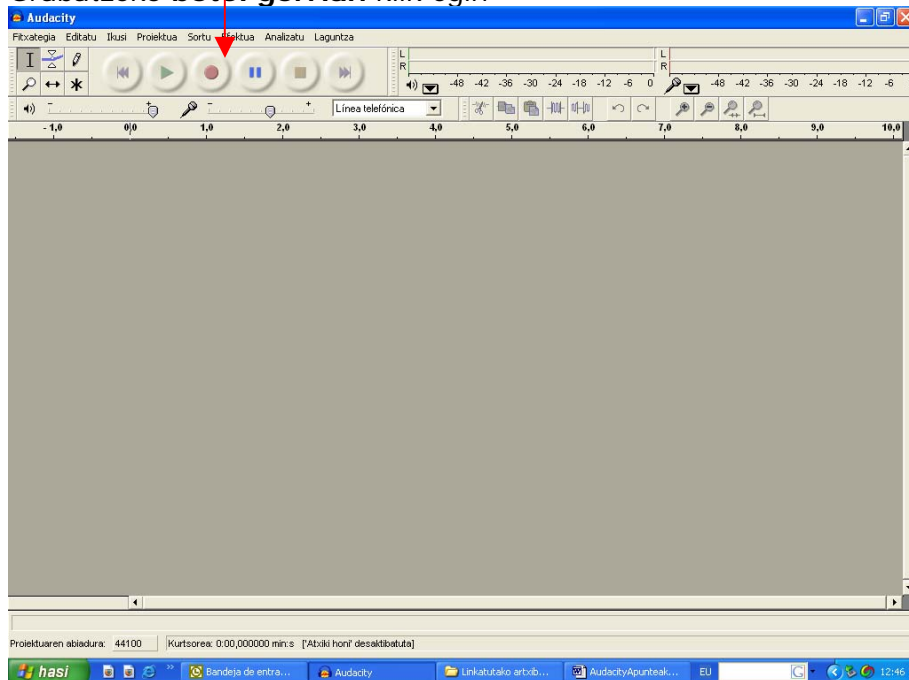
Grabatzeko botoi gorrian klik egin

Audacity

Fitxategia Editatu Ikusi Proiektua Sortu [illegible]ektua Analizatu Laguntza

L
R

-48 -42 -36 -30 -24 -18 -12 -6 0

L
R

-48 -42 -36 -30 -24 -18 -12 -6

Línea telefónica

-1,0 0,0 1,0 2,0 3,0 4,0 5,0 6,0 7,0 8,0 9,0 10,0

Proiektuaren abiadura: 44100 Kurtsorea: 0:00,000000 min:s ['Atxiki honi' desaktibatuta]

hasi Bandeja de entra... Audacity Linkatutako artxib... AudacityApunteak... EU 12:46